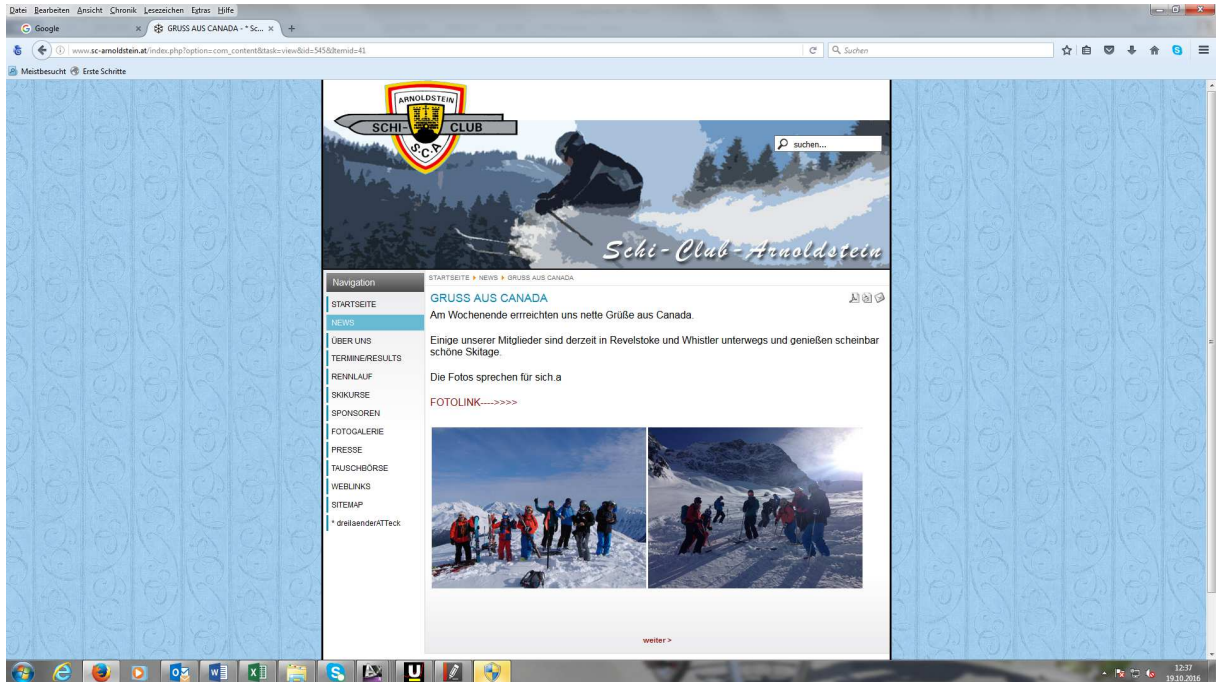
Datei Bearbeiten Ansicht Chronik Lesezeichen Extras Hilfe

Google
GRUSS AUS CANADA - * Sc...

www.sc-arnoldstein.at/index.php?option=com_content&task=view&id=545&Itemid=41

Suchen

Meistbesucht Erste Schritte

ARNOLDSTEIN
SCHI- CLUB
S.C.A.

suchen...

Schi-Club-Arnoldstein

Navigation

STARTSEITE
NEWS
ÜBER UNS
TERMINE/RESULTS
RENNLAUF
SKIKURSE
SPONSOREN
FOTOGALERIE
PRESSE
TAUSCHBÖRSE
WEBLINKS
SITEMAP
* dreilaenderATTeck

STARTSEITE ▸ NEWS ▸ GRUSS AUS CANADA

GRUSS AUS CANADA

Am Wochenende erreichten uns nette Grüße aus Canada.

Einige unserer Mitglieder sind derzeit in Revelstoke und Whistler unterwegs und genießen scheinbar schöne Skitage.

Die Fotos sprechen für sich.a

FOTOLINK---->>>>

weiter >

12:37
19.10.2016